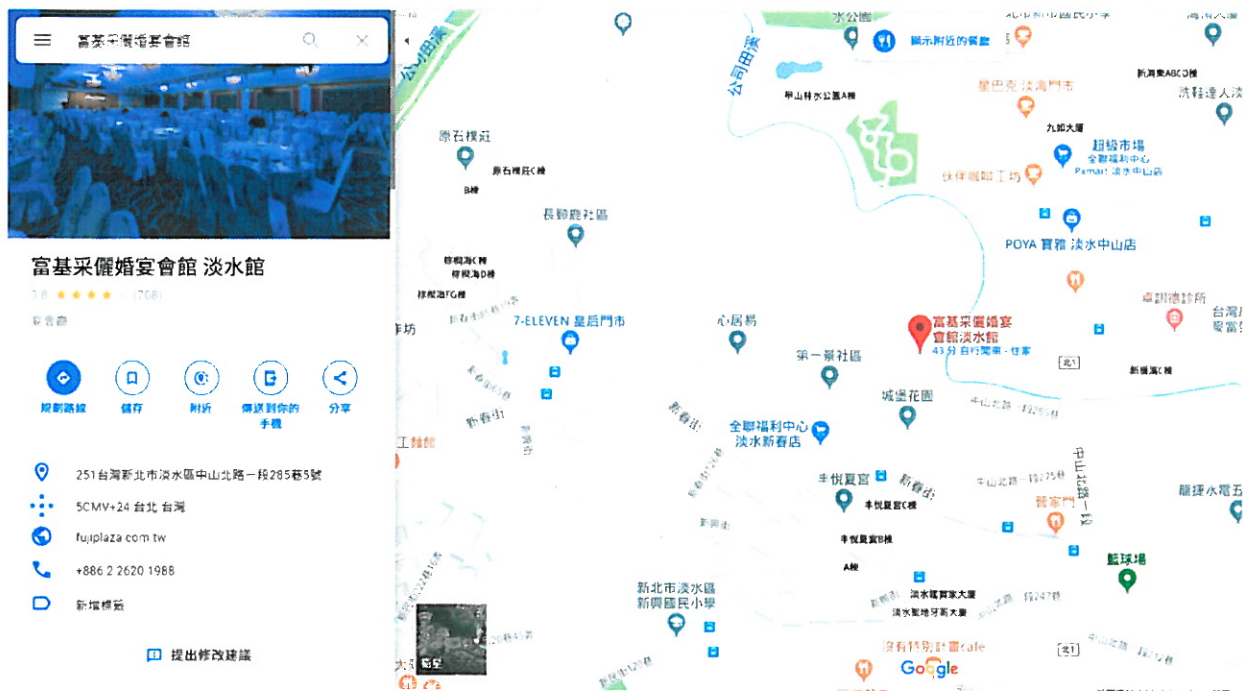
富基采儷婚宴會館

富基采儷婚宴會館 淡水館
3.8 ★★★★ (708)
宴會館

規劃路線
儲存
附近
傳送到你的手機
分享

251台灣新北市淡水區中山北路一段285巷5號
5CMV+24 台北 台灣
fujiplaza.com.tw
+886 2 2620 1988
新增標籤

提出修改建議

公司田溪
水公園
顯示附近的餐廳
北新國民小學
中山林水公園A棟
星巴克 淡海門市
新海泉ABCD棟
九如大廈
超級市場 全聯福利中心 Pxmart 淡水中山店
伙伴咖啡工坊
原石樸莊
原石樸莊C棟
B棟
長勝莊社區
POYA 寶雅 淡水中山店
棕櫚海C棟
棕櫚海D棟
棕櫚海FG棟
7-ELEVEN 皇后門市
心居易
富基采儷婚宴會館淡水館
43 分 自行開車 · 住家
第一景社區
城堡花園
新春街
全聯福利中心 淡水新春店
中山北路一段
卓訓德診所
新國海C棟
丰悅夏宮
丰悅夏宮C棟
丰悅夏宮B棟
A棟
中山北路一段
饗客門
藍球場
淡水龍寶家大廈
淡水龍地牙斯大廈
新北市淡水區新興國民小學
衛星
沒有特別計畫cafe
Google